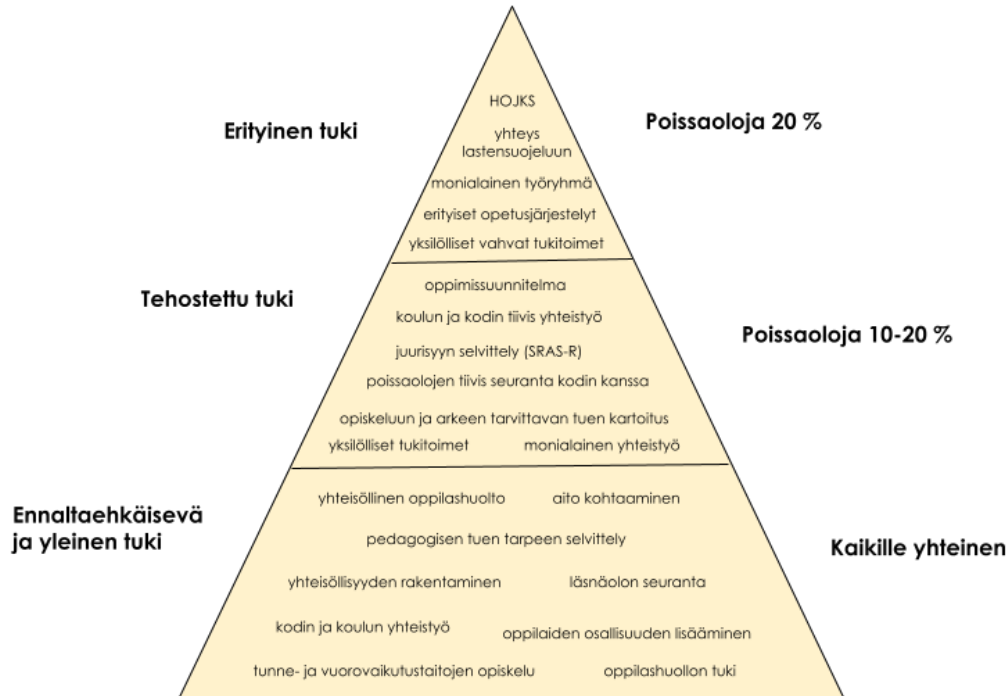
Erityinen tuki

HOJKS

yhteys lastensuojeluun

monialainen työryhmä

erityiset opetusjärjestelyt

yksilölliset vahvat tukitoimet

Poissaoloja 20 %

Tehostettu tuki

oppimissuunnitelma

koulun ja kodin tiivis yhteistyö

juurisyyn selvittely (SRAS-R)

poissaolojen tiivis seuranta kodin kanssa

opiskeluun ja arkeen tarvittavan tuen kartoitus

yksilölliset tukitoimet

monialainen yhteistyö

Poissaoloja 10-20 %

Ennaltaehkäisevä ja yleinen tuki

yhteisöllinen oppilashuolto

aito kohtaaminen

pedagogisen tuen tarpeen selvittely

yhteisöllisyyden rakentaminen

läsnäolon seuranta

kodin ja koulun yhteistyö

oppilaiden osallisuuden lisääminen

tunne- ja vuorovaikutustaitojen opiskelu

oppilashuollon tuki

Kaikille yhteinen